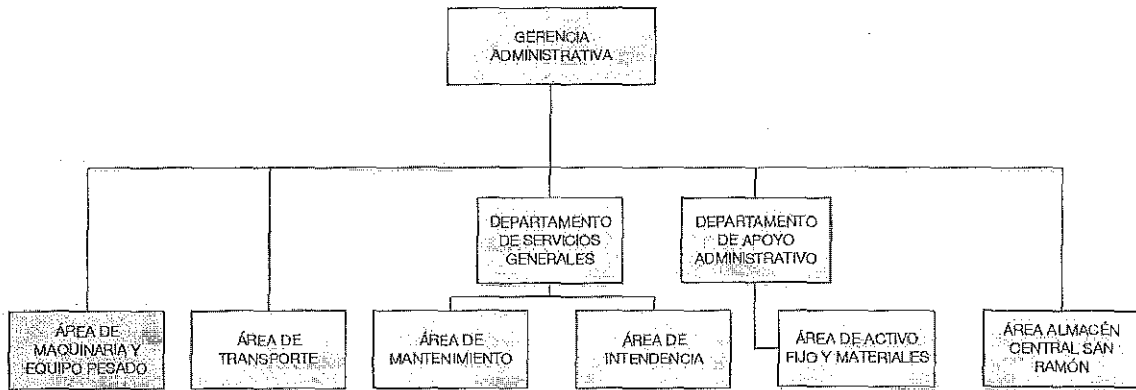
GERENCIA ADMINISTRATIVA

DEPARTAMENTO DE SERVICIOS GENERALES

DEPARTAMENTO DE APOYO ADMINISTRATIVO

ÁREA DE MAQUINARIA Y EQUIPO PESADO

ÁREA DE TRANSPORTE

ÁREA DE MANTENIMIENTO

ÁREA DE INTENDENCIA

ÁREA DE ACTIVO FIJO Y MATERIALES

ÁREA ALMACÉN CENTRAL SAN RAMÓN